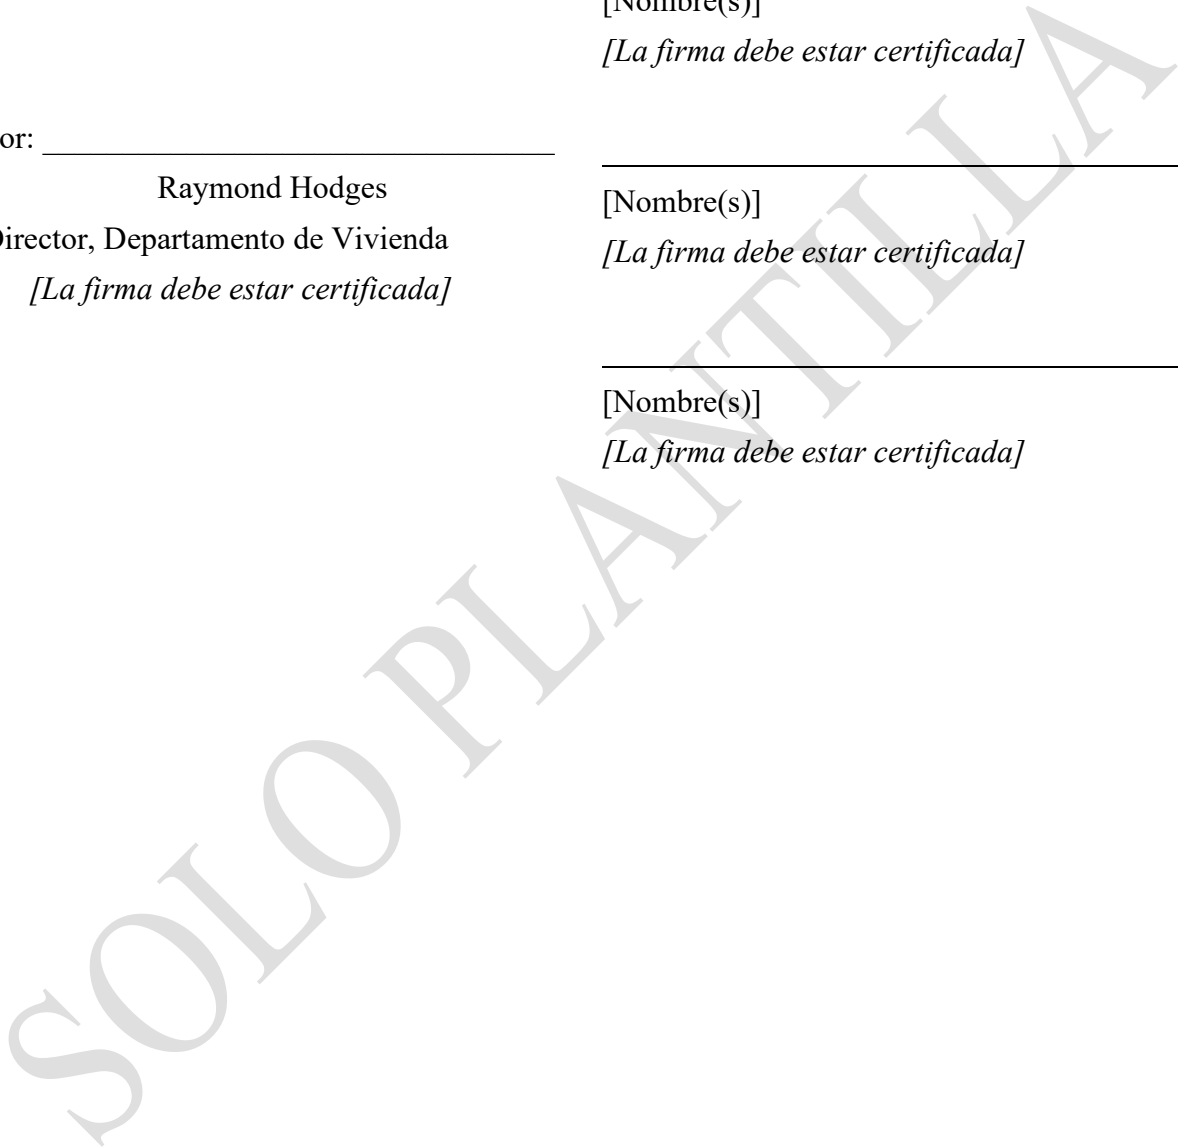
[Nombre(s)]
*[La firma debe estar certificada]*

or: ______________________________

Raymond Hodges
Director, Departamento de Vivienda
*[La firma debe estar certificada]*

______________________________
[Nombre(s)]
*[La firma debe estar certificada]*

______________________________
[Nombre(s)]
*[La firma debe estar certificada]*

SOLO PLANTILLA